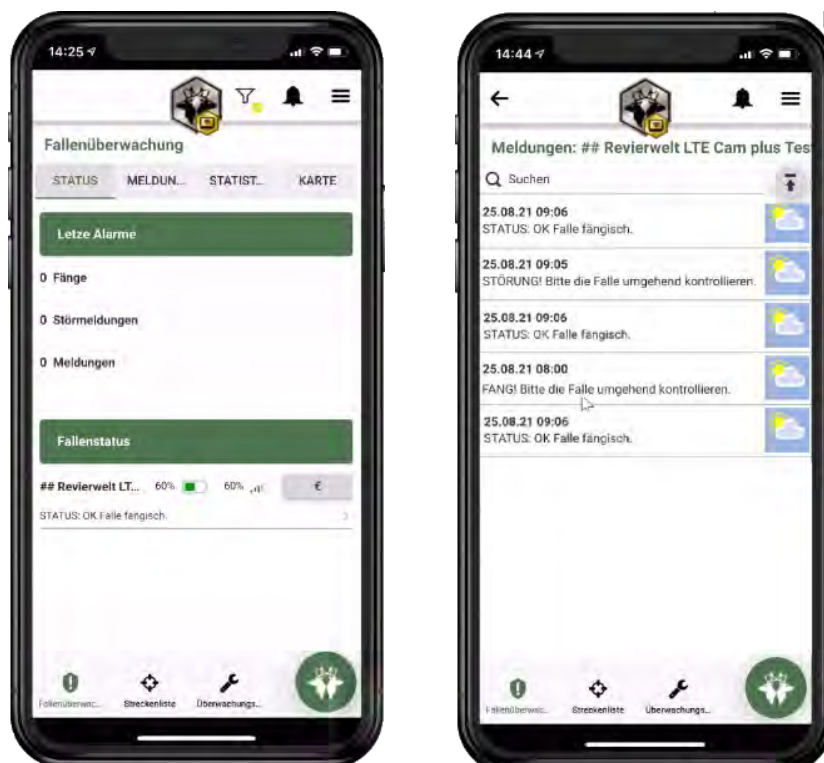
14:25

Fallenüberwachung

STATUS MELDUN... STATIST... KARTE

Letze Alarme

0 Fänge

0 Störmeldungen

0 Meldungen

Fallenstatus

## Revierwelt LT... 60% 60% €

STATUS: OK Falle fängisch.

Fallenüberwac... Streckenliste Überwachungs...

14:44

Meldungen: ## Revierwelt LTE Cam plus Tes

Suchen

25.08.21 09:06
STATUS: OK Falle fängisch.

25.08.21 09:05
STÖRUNG! Bitte die Falle umgehend kontrollieren.

25.08.21 09:06
STATUS: OK Falle fängisch.

25.08.21 08:00
FANG! Bitte die Falle umgehend kontrollieren.

25.08.21 09:06
STATUS: OK Falle fängisch.

Fallenüberwac... Streckenliste Überwachungs...